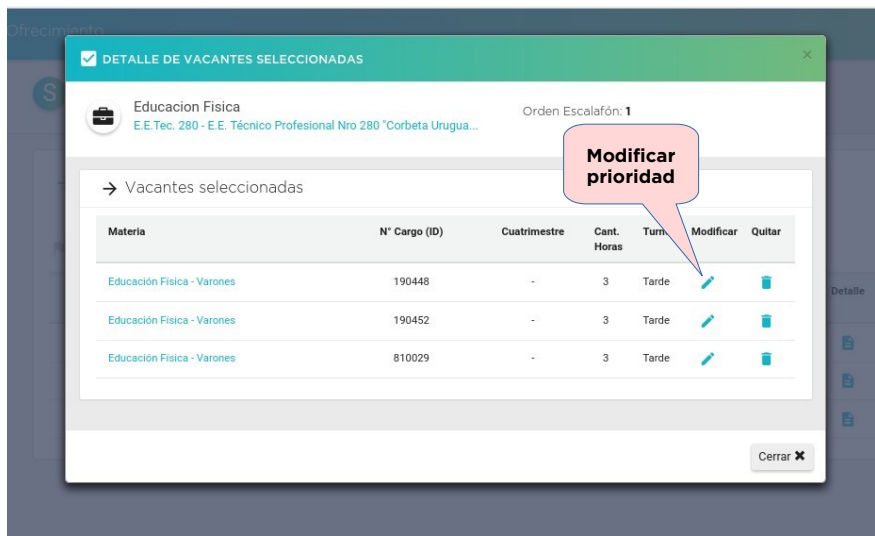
Ofrecimiento

S

DETALLE DE VACANTES SELECCIONADAS

×

Educacion Fisica
E.E.Tec. 280 - E.E. Técnico Profesional Nro 280 "Corbeta Urugua...

Orden Escalafón: 1

Modificar prioridad

→ Vacantes seleccionadas

| Materia | N° Cargo (ID) | Cuatrimestre | Cant. Horas | Turn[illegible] | Modificar | Quitar |
|---|---|---|---|---|---|---|
| Educación Física - Varones | 190448 | - | 3 | Tarde | | |
| Educación Física - Varones | 190452 | - | 3 | Tarde | | |
| Educación Física - Varones | 810029 | - | 3 | Tarde | | |

Detalle

Cerrar ✖